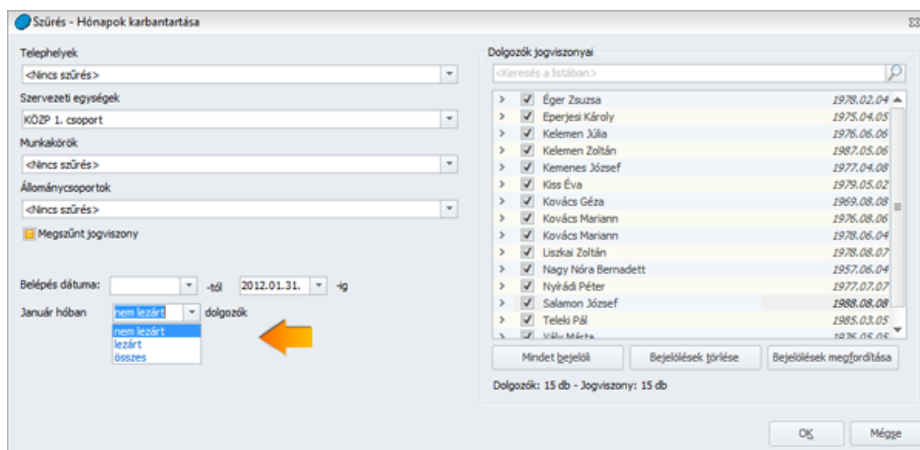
Szűrés - Hónapok karbantartása

Telephelyek
<Nincs szűrés>
Szervezeti egységek
KÖZP 1. csoport
Munkakörök
<Nincs szűrés>
Állománycsoportok
<Nincs szűrés>
Megszűnt jogviszony

Belépés dátuma: -tól 2012.01.31. -ig
Január hóban nem lezárt dolgozók
nem lezárt
lezárt
összes

Dolgozók jogviszonyai
<Keresés a listában>

| Éger Zsuzsa | 1978.02.04 |
|---|---|
| Eperjesi Károly | 1975.04.05 |
| Kelemen Júlia | 1976.06.06 |
| Kelemen Zoltán | 1987.05.06 |
| Kemenes József | 1977.04.08 |
| Kiss Éva | 1979.05.02 |
| Kovács Géza | 1969.08.08 |
| Kovács Mariann | 1976.08.06 |
| Kovács Mariann | 1976.06.04 |
| Liszkai Zoltán | 1978.08.07 |
| Nagy Nóra Bernadett | 1957.06.04 |
| Nyirádi Péter | 1977.07.07 |
| Salamon József | 1988.08.08 |
| Teleki Pál | 1985.03.05 |
| Vály Márta | 1976.05.05 |

Mindet bejelöli Bejelölések törlése Bejelölések megfordítása
Dolgozók: 15 db - Jogviszony: 15 db

OK Mégse